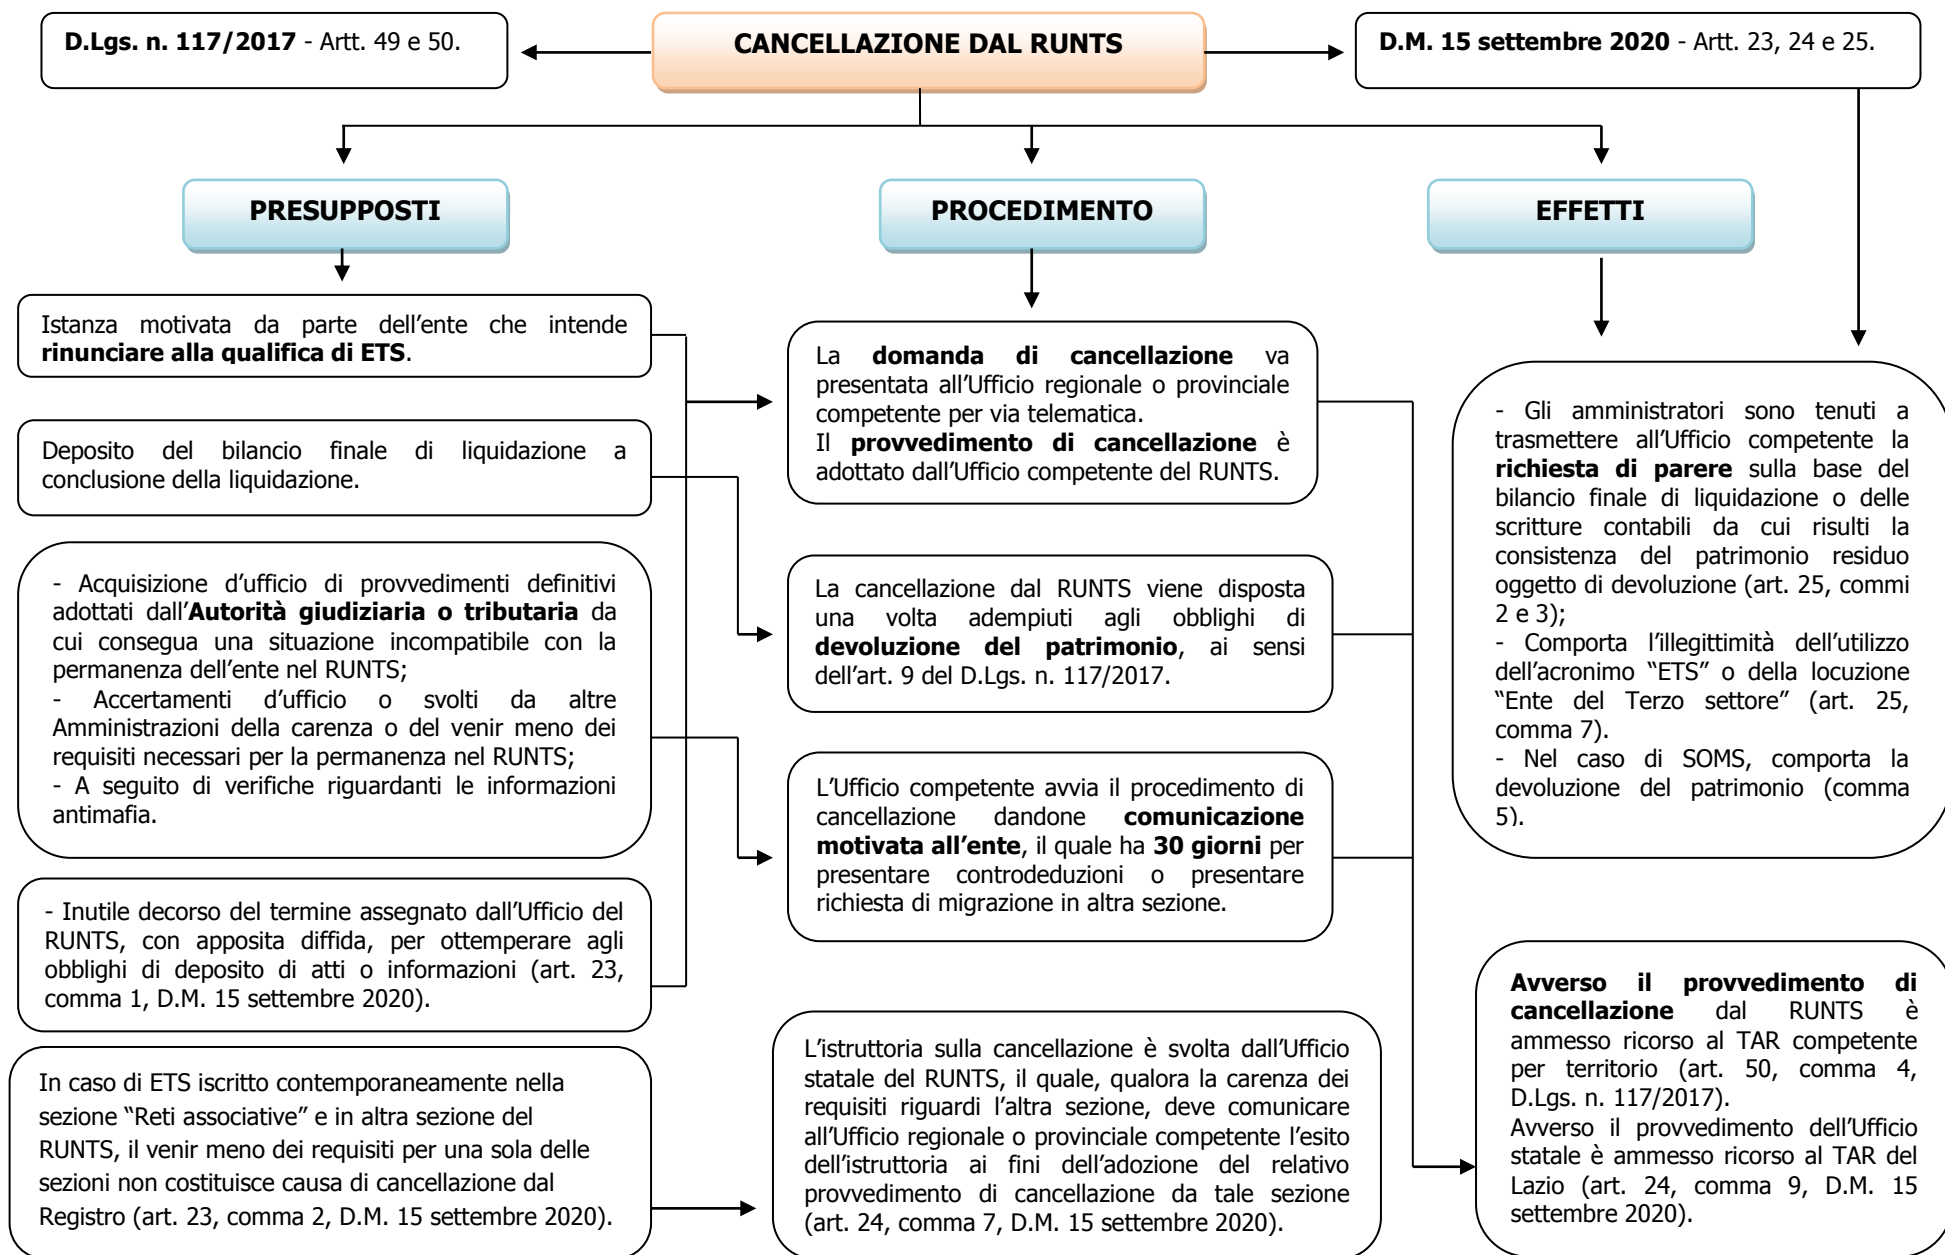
D.Lgs. n. 117/2017 - Artt. 49 e 50.

CANCELLAZIONE DAL RUNTS

D.M. 15 settembre 2020 - Artt. 23, 24 e 25.

PRESUPPOSTI

PROCEDIMENTO

EFFETTI

Istanza motivata da parte dell'ente che intende rinunciare alla qualifica di ETS.

Deposito del bilancio finale di liquidazione a conclusione della liquidazione.

- Acquisizione d'ufficio di provvedimenti definitivi adottati dall'Autorità giudiziaria o tributaria da cui consegua una situazione incompatibile con la permanenza dell'ente nel RUNTS;
- Accertamenti d'ufficio o svolti da altre Amministrazioni della carenza o del venir meno dei requisiti necessari per la permanenza nel RUNTS;
- A seguito di verifiche riguardanti le informazioni antimafia.

- Inutile decorso del termine assegnato dall'Ufficio del RUNTS, con apposita diffida, per ottemperare agli obblighi di deposito di atti o informazioni (art. 23, comma 1, D.M. 15 settembre 2020).

In caso di ETS iscritto contemporaneamente nella sezione "Reti associative" e in altra sezione del RUNTS, il venir meno dei requisiti per una sola delle sezioni non costituisce causa di cancellazione dal Registro (art. 23, comma 2, D.M. 15 settembre 2020).

La domanda di cancellazione va presentata all'Ufficio regionale o provinciale competente per via telematica.
Il provvedimento di cancellazione è adottato dall'Ufficio competente del RUNTS.

La cancellazione dal RUNTS viene disposta una volta adempiuti agli obblighi di devoluzione del patrimonio, ai sensi dell'art. 9 del D.Lgs. n. 117/2017.

L'Ufficio competente avvia il procedimento di cancellazione dandone comunicazione motivata all'ente, il quale ha 30 giorni per presentare controdeduzioni o presentare richiesta di migrazione in altra sezione.

L'istruttoria sulla cancellazione è svolta dall'Ufficio statale del RUNTS, il quale, qualora la carenza dei requisiti riguardi l'altra sezione, deve comunicare all'Ufficio regionale o provinciale competente l'esito dell'istruttoria ai fini dell'adozione del relativo provvedimento di cancellazione da tale sezione (art. 24, comma 7, D.M. 15 settembre 2020).

- Gli amministratori sono tenuti a trasmettere all'Ufficio competente la richiesta di parere sulla base del bilancio finale di liquidazione o delle scritture contabili da cui risulti la consistenza del patrimonio residuo oggetto di devoluzione (art. 25, commi 2 e 3);
- Comporta l'illegittimità dell'utilizzo dell'acronimo "ETS" o della locuzione "Ente del Terzo settore" (art. 25, comma 7).
- Nel caso di SOMS, comporta la devoluzione del patrimonio (comma 5).

Avverso il provvedimento di cancellazione dal RUNTS è ammesso ricorso al TAR competente per territorio (art. 50, comma 4, D.Lgs. n. 117/2017).
Avverso il provvedimento dell'Ufficio statale è ammesso ricorso al TAR del Lazio (art. 24, comma 9, D.M. 15 settembre 2020).